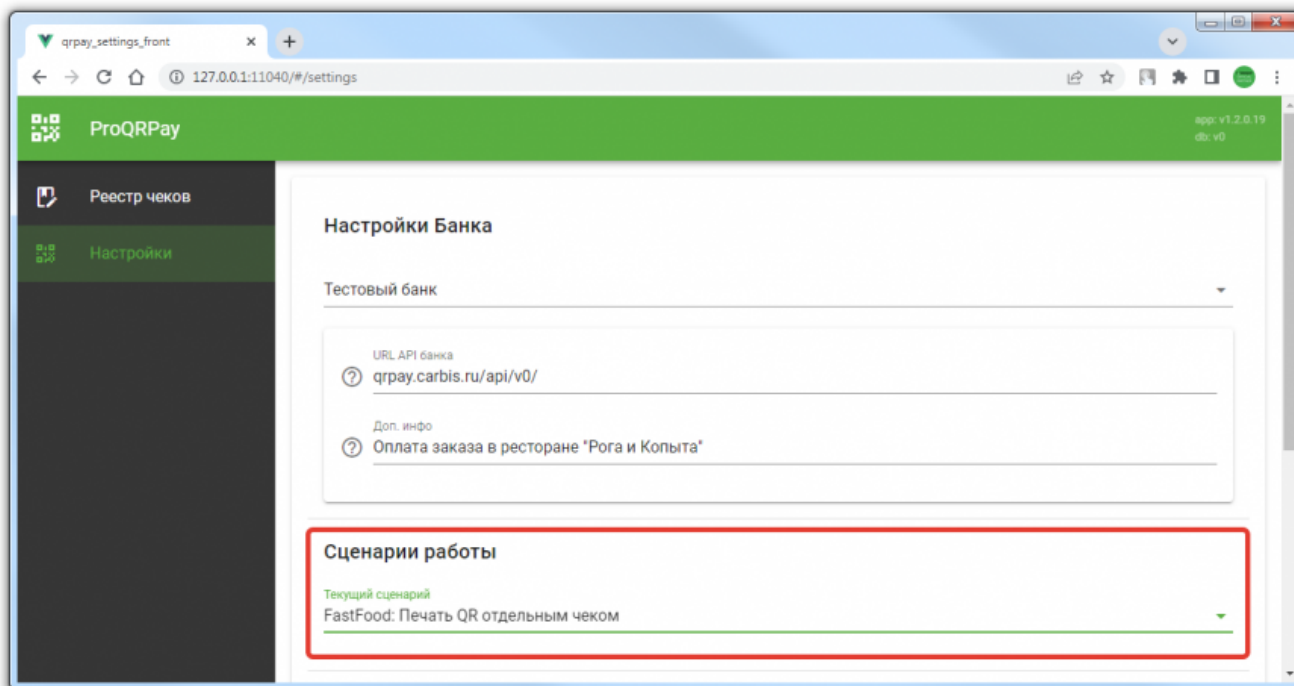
qrpay_settings_front ×

127.0.0.1:11040/#/settings

ProQRPay

app: v1.2.0.19
db: v0

Реестр чеков

Настройки

Настройки Банка

Тестовый банк

URL API банка
qrpay.carbis.ru/api/v0/

Доп. инфо
Оплата заказа в ресторане "Рога и Копыта"

Сценарии работы

Текущий сценарий
FastFood: Печать QR отдельным чеком